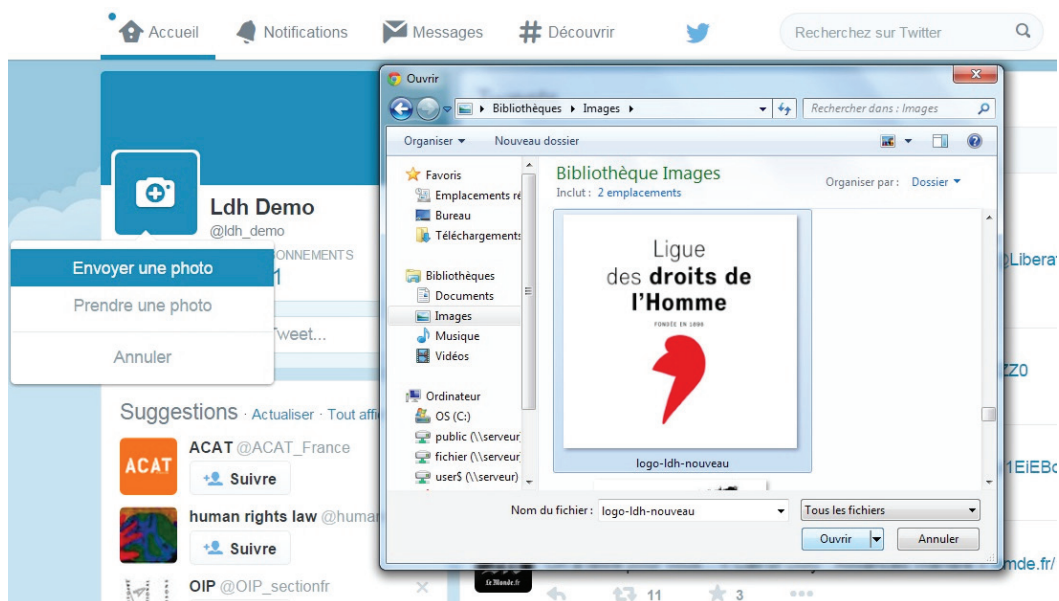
Accueil Notifications Messages Découvrir Recherchez sur Twitter

Ldh Demo
@ldh_demo

Envoyer une photo
Prendre une photo
Annuler

ONNEMENTS
1
Tweet...

Suggestions · Actualiser · Tout affi

ACAT ACAT @ACAT_France
Suivre

human rights law @human
Suivre

OIP @OIP_sectionfr

Ouvrir
Bibliothèques ▸ Images ▸
Rechercher dans : Images
Organiser ▾ Nouveau dossier

Favoris
Emplacements ré
Bureau
Téléchargements
Bibliothèques
Documents
Images
Musique
Vidéos
Ordinateur
OS (C:)
public (\\serveur
fichier (\\serveur
user$ (\\serveur)

Bibliothèque Images
Inclut : 2 emplacements
Organiser par : Dossier ▾

Ligue des droits de l'Homme
FONDÉE EN 1898

logo-ldh-nouveau

Nom du fichier : logo-ldh-nouveau
Tous les fichiers
Ouvrir Annuler

@Libera
ZZ0
1EIEBo
mde.fr/
11 3